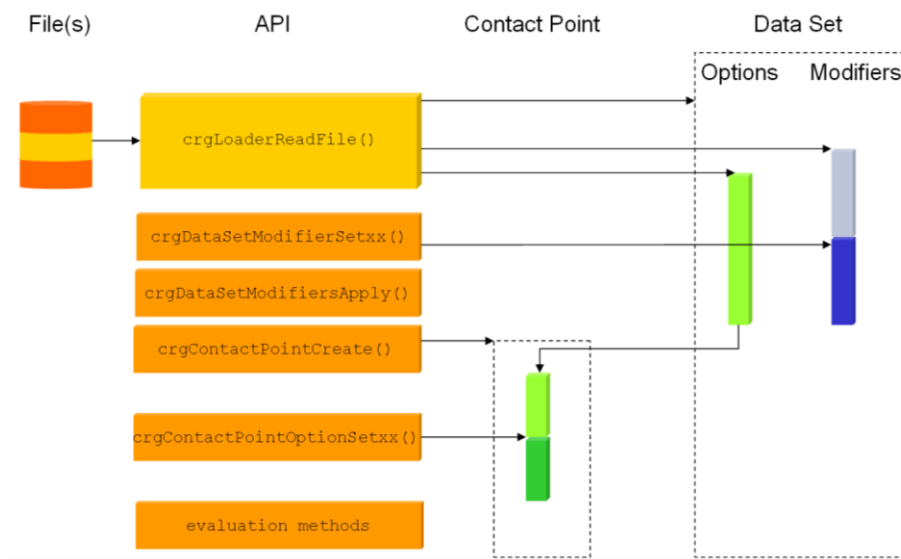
File(s)

API

Contact Point

Data Set

Options

Modifiers

crgLoaderReadFile()

crgDataSetModifierSetxx()

crgDataSetModifiersApply()

crgContactPointCreate()

crgContactPointOptionSetxx()

evaluation methods